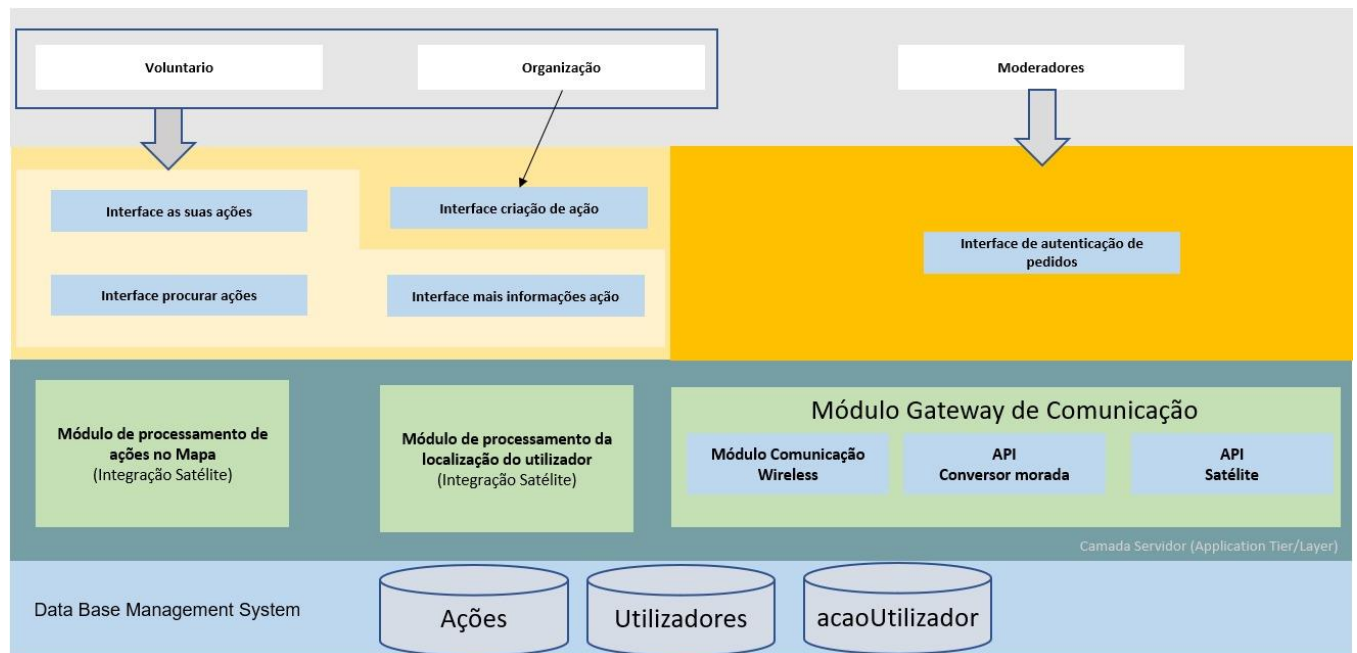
Voluntario

Organização

Moderadores

Interface as suas ações

Interface criação de ação

Interface procurar ações

Interface mais informações ação

Interface de autenticação de pedidos

Módulo de processamento de ações no Mapa
(Integração Satélite)

Módulo de processamento da localização do utilizador
(Integração Satélite)

Módulo Gateway de Comunicação

Módulo Comunicação Wireless

API
Conversor morada

API
Satélite

Camada Servidor (Application Tier/Layer)

Data Base Management System

Ações

Utilizadores

acaoUtilizador